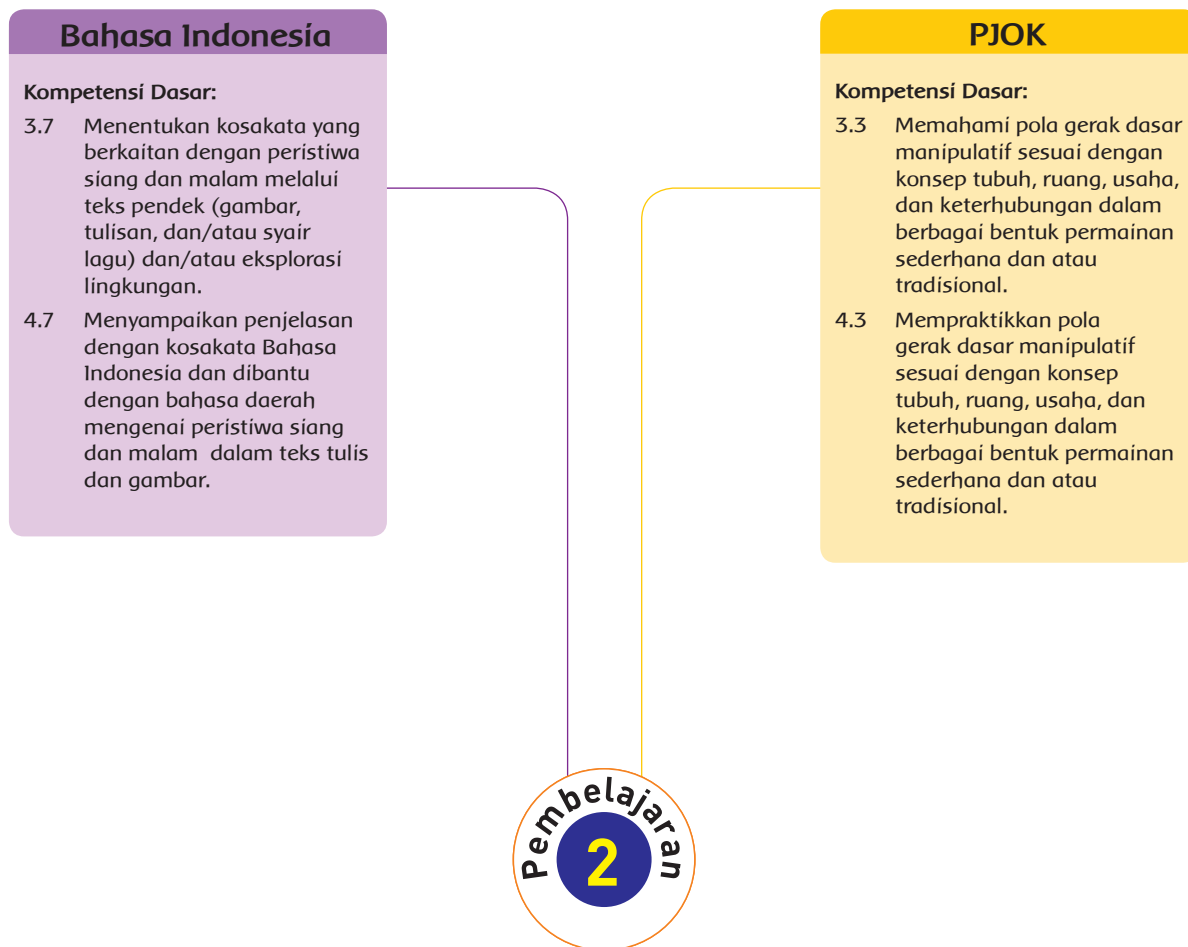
Bahasa Indonesia

Kompetensi Dasar:

3.7 Menentukan kosakata yang berkaitan dengan peristiwa siang dan malam melalui teks pendek (gambar, tulisan, dan/atau syair lagu) dan/atau eksplorasi lingkungan.

4.7 Menyampaikan penjelasan dengan kosakata Bahasa Indonesia dan dibantu dengan bahasa daerah mengenai peristiwa siang dan malam dalam teks tulis dan gambar.

PJOK

Kompetensi Dasar:

3.3 Memahami pola gerak dasar manipulatif sesuai dengan konsep tubuh, ruang, usaha, dan keterhubungan dalam berbagai bentuk permainan sederhana dan atau tradisional.

4.3 Mempraktikkan pola gerak dasar manipulatif sesuai dengan konsep tubuh, ruang, usaha, dan keterhubungan dalam berbagai bentuk permainan sederhana dan atau tradisional.

Pembelajaran

2